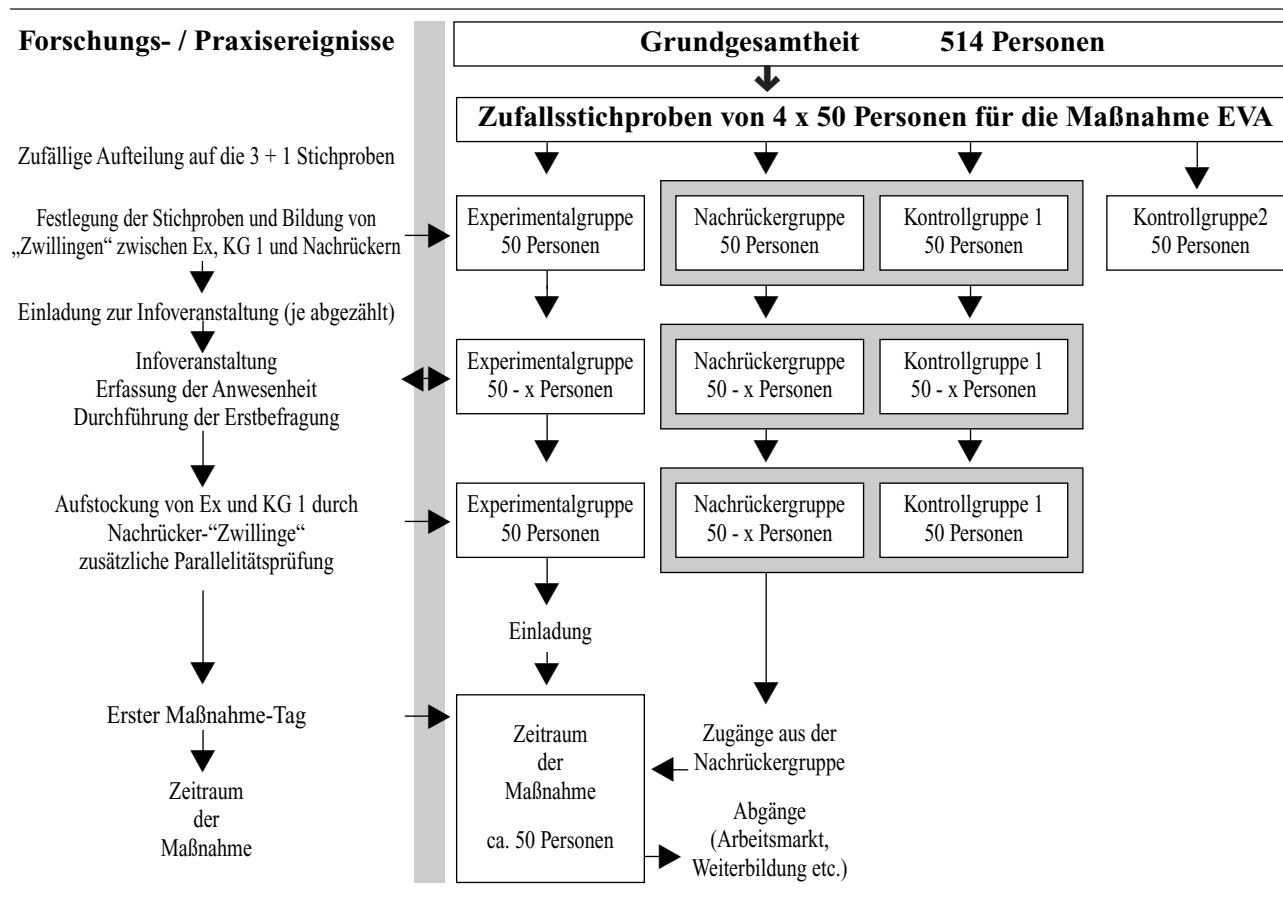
Forschungs- / Praxisereignisse

Grundgesamtheit 514 Personen

Zufallsstichproben von 4 x 50 Personen für die Maßnahme EVA

Zufällige Aufteilung auf die 3 + 1 Stichproben

Festlegung der Stichproben und Bildung von „Zwillingen" zwischen Ex, KG 1 und Nachrückern

Experimentalgruppe 50 Personen

Nachrückergruppe 50 Personen

Kontrollgruppe 1 50 Personen

Kontrollgruppe2 50 Personen

Einladung zur Infoveranstaltung (je abgezählt)

Infoveranstaltung
Erfassung der Anwesenheit
Durchführung der Erstbefragung

Experimentalgruppe 50 - x Personen

Nachrückergruppe 50 - x Personen

Kontrollgruppe 1 50 - x Personen

Aufstockung von Ex und KG 1 durch Nachrücker-"Zwillinge"
zusätzliche Parallelitätsprüfung

Experimentalgruppe 50 Personen

Nachrückergruppe 50 - x Personen

Kontrollgruppe 1 50 Personen

Einladung

Erster Maßnahme-Tag

Zeitraum der Maßnahme

Zeitraum der Maßnahme

ca. 50 Personen

Zugänge aus der Nachrückergruppe

Abgänge (Arbeitsmarkt, Weiterbildung etc.)